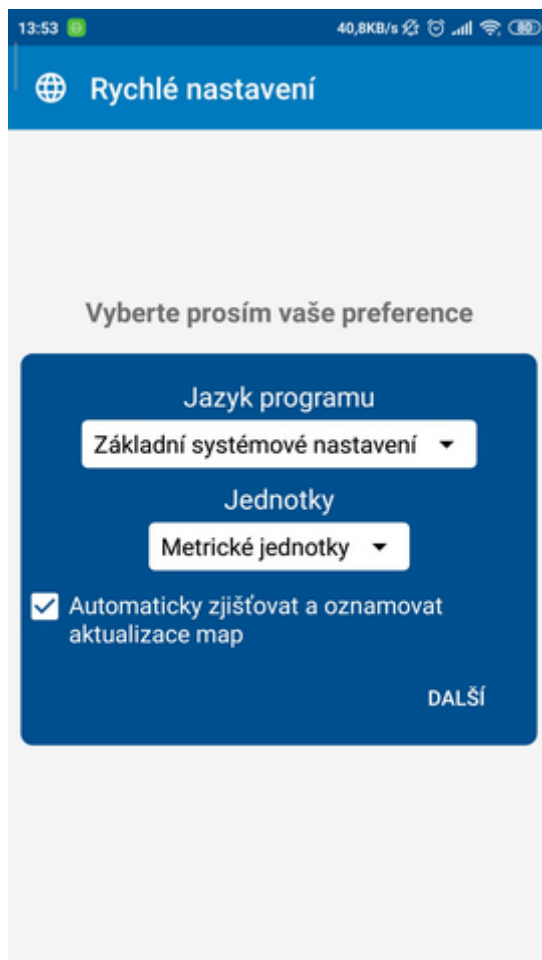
13:53 40,8KB/s 80

Rychlé nastavení

Vyberte prosím vaše preference

Jazyk programu

Základní systémové nastavení

Jednotky

Metrické jednotky

Automaticky zjišťovat a oznamovat aktualizace map

DALŠÍ